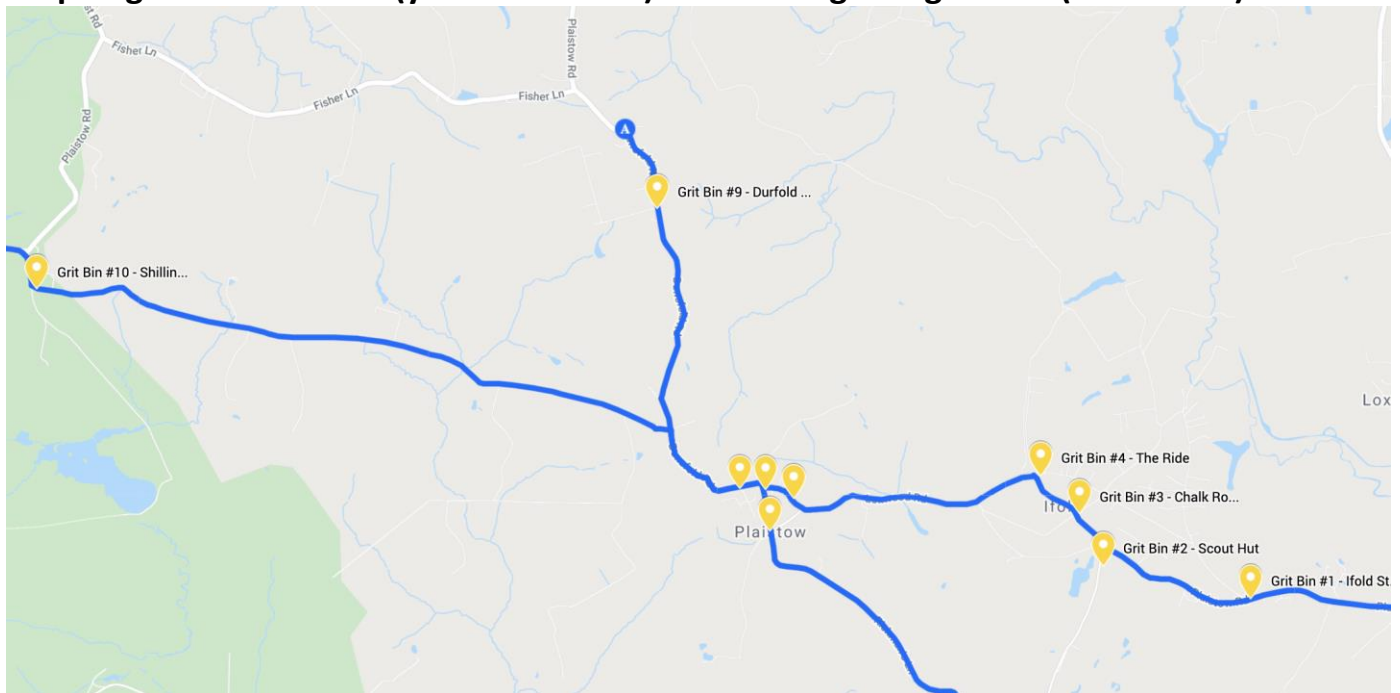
Fisher Ln

Fisher Ln

Fisher Ln

Plaistow Rd

Plaistow Rd

A

Grit Bin #9 - Durfold ...

Grit Bin #10 - Shillin...

Lox

Grit Bin #4 - The Ride

Grit Bin #3 - Chalk Ro...

Ifo

Plaistow

Grit Bin #2 - Scout Hut

Grit Bin #1 - Ifold St.